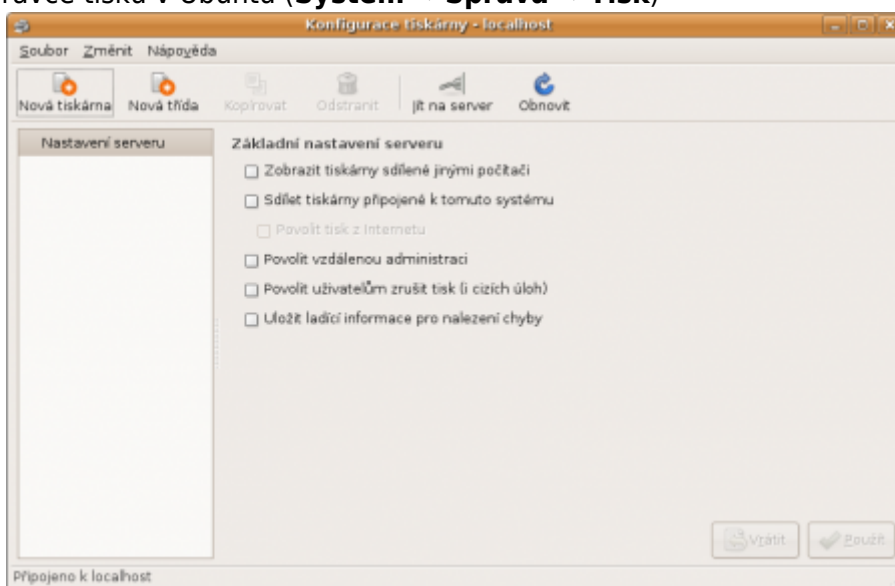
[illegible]rávce tisku v Ubuntu (**Systém → Správa → Tisk**)

Konfigurace tiskárny - localhost

Soubor Změnit Nápověda

Nová tiskárna Nová třída Kopírovat Odstranit Jít na server Obnovit

Nastavení serveru

Základní nastavení serveru

☐ Zobrazit tiskárny sdílené jinými počítači

☐ Sdílet tiskárny připojené k tomuto systému

☐ Povolit tisk z Internetu

☐ Povolit vzdálenou administraci

☐ Povolit uživatelům zrušit tisk (i cizích úloh)

☐ Uložit ladící informace pro nalezení chyby

Vrátit Použít

Připojeno k localhost